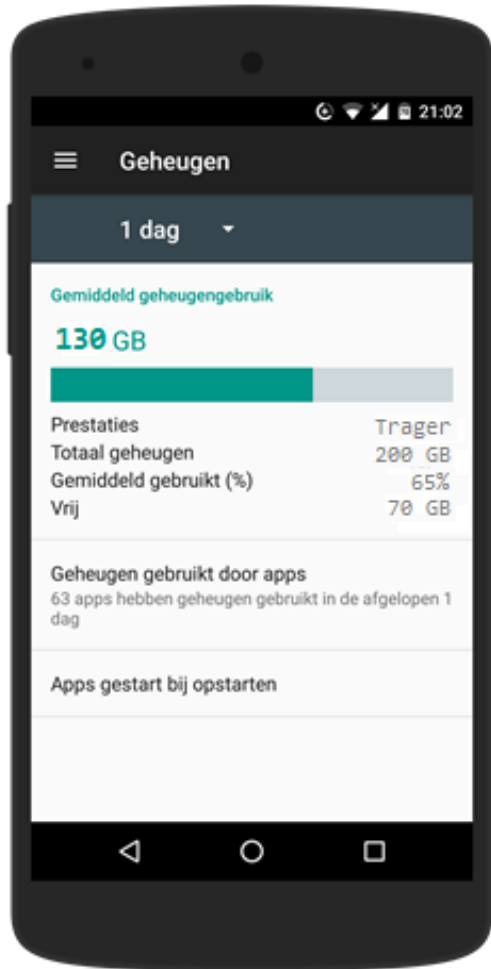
21:02

Geheugen

1 dag

Gemiddeld geheugengebruik

130 GB

| | |
|---|---|
| Prestaties | Trager |
| Totaal geheugen | 200 GB |
| Gemiddeld gebruikt (%) | 65% |
| Vrij | 70 GB |

Geheugen gebruikt door apps
63 apps hebben geheugen gebruikt in de afgelopen 1 dag

Apps gestart bij opstarten